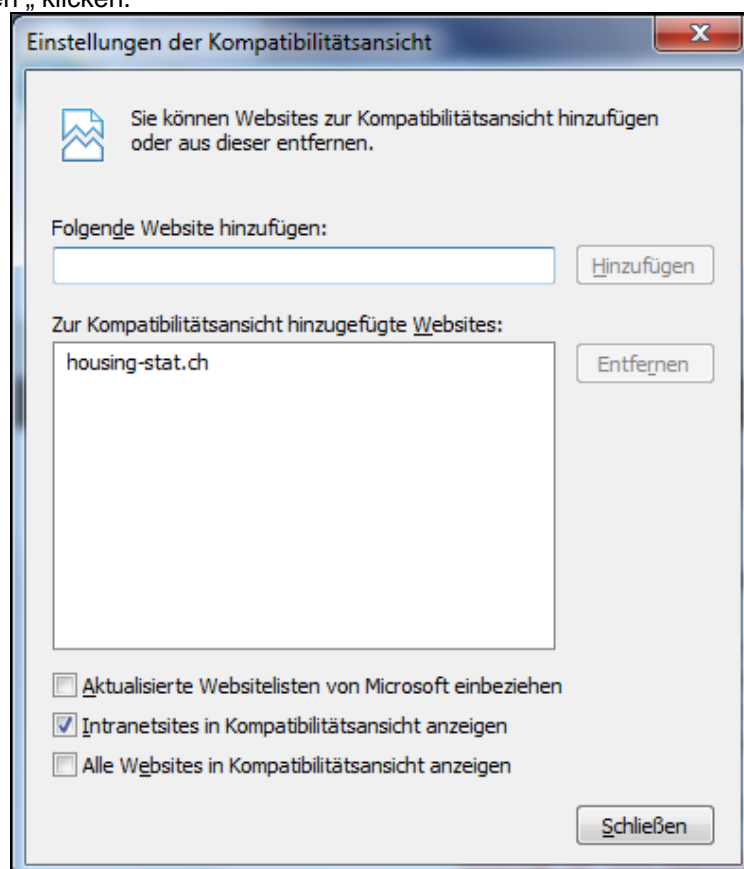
en " klicken.

Einstellungen der Kompatibilitätsansicht

X

Sie können Websites zur Kompatibilitätsansicht hinzufügen oder aus dieser entfernen.

Folgende Website hinzufügen:

Hinzufügen

Zur Kompatibilitätsansicht hinzugefügte Websites:

housing-stat.ch

Entfernen

Aktualisierte Websitelisten von Microsoft einbeziehen

Intranetsites in Kompatibilitätsansicht anzeigen

Alle Websites in Kompatibilitätsansicht anzeigen

Schließen